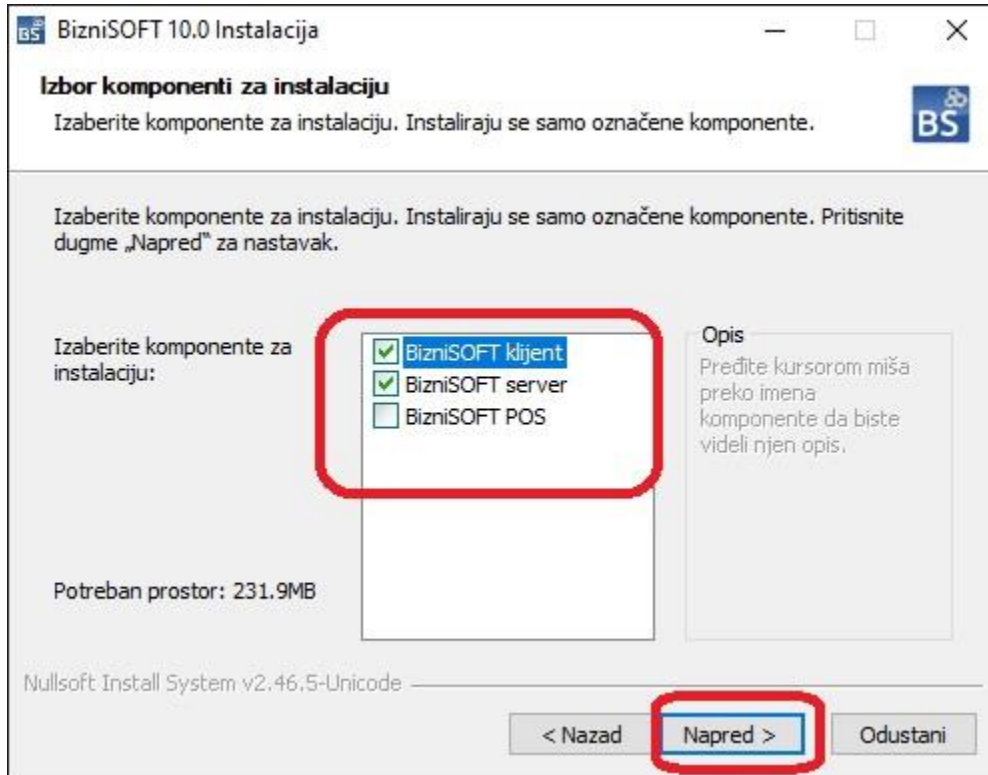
BS BizniSOFT 10.0 Instalacija

Izbor komponenti za instalaciju
Izaberite komponente za instalaciju. Instaliraju se samo označene komponente.

BS

Izaberite komponente za instalaciju. Instaliraju se samo označene komponente. Pritisnite dugme „Napred" za nastavak.

Izaberite komponente za instalaciju:

BizniSOFT klijent
BizniSOFT server
BizniSOFT POS

Opis
Pređite kursorom miša preko imena komponente da biste videli njen opis.

Potreban prostor: 231.9MB

Nullsoft Install System v2.46.5-Unicode

< Nazad
Napred >
Odustani